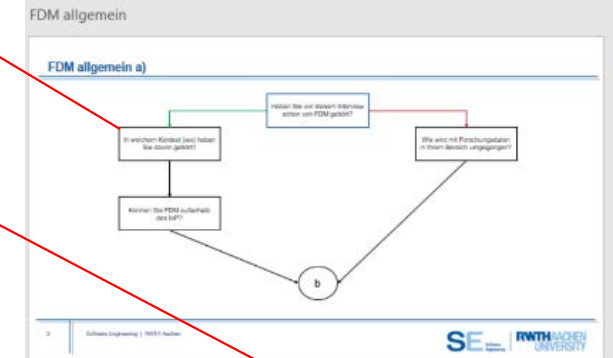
FDM allgemein

FDM allgemein a)

Haben Sie vor diesem Interview schon von FDM gehört?

In welchem Kontext (wo) haben Sie davon gehört?

Wie wird mit Forschungsdaten in Ihrem Bereich umgegangen?

Kennen Sie FDM außerhalb des IoP?

b

2 | Software Engineering | RWTH Aachen

SE Software Engineering | RWTH AACHEN UNIVERSITY